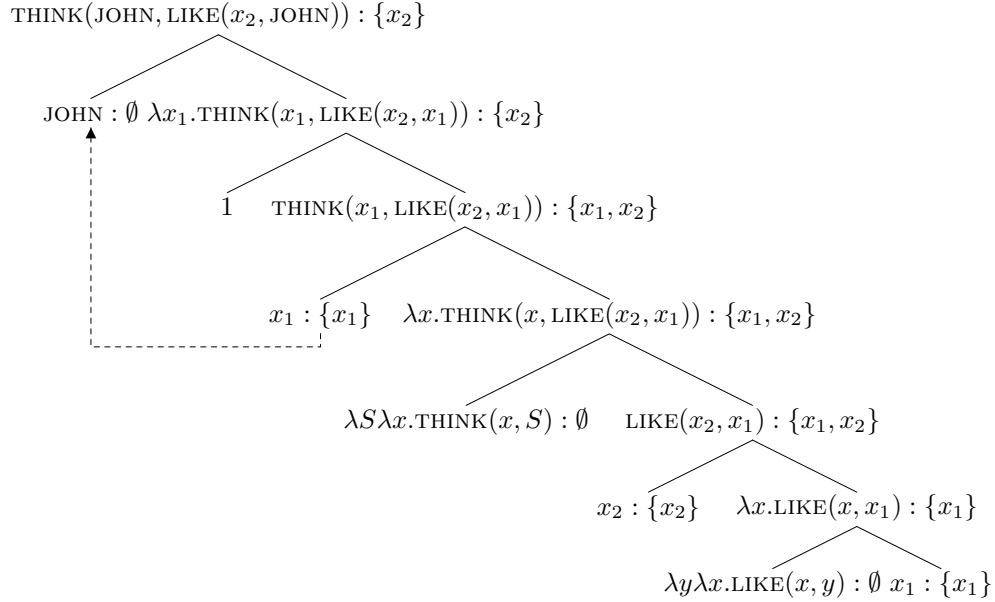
$\text{THINK}(\text{JOHN}, \text{LIKE}(x_2, \text{JOHN})) : \{x_2\}$

$\text{JOHN} : \emptyset$ $\lambda x_1.\text{THINK}(x_1, \text{LIKE}(x_2, x_1)) : \{x_2\}$

$1$ $\text{THINK}(x_1, \text{LIKE}(x_2, x_1)) : \{x_1, x_2\}$

$x_1 : \{x_1\}$ $\lambda x.\text{THINK}(x, \text{LIKE}(x_2, x_1)) : \{x_1, x_2\}$

$\lambda S \lambda x.\text{THINK}(x, S) : \emptyset$ $\text{LIKE}(x_2, x_1) : \{x_1, x_2\}$

$x_2 : \{x_2\}$ $\lambda x.\text{LIKE}(x, x_1) : \{x_1\}$

$\lambda y \lambda x.\text{LIKE}(x, y) : \emptyset$ $x_1 : \{x_1\}$